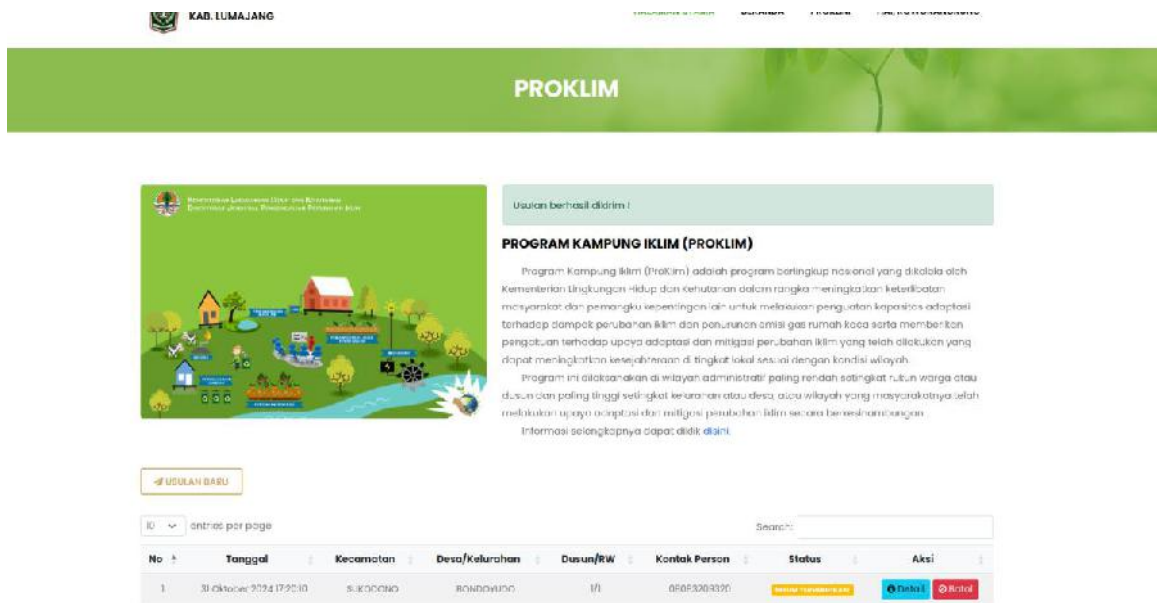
KAB. LUMAJANG

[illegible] BERANDA PROKLIM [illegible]

PROKLIM

Usulan berhasil dikirim !

PROGRAM KAMPUNG IKLIM (PROKLIM)

Program Kampung Iklim (ProKlim) adalah program berlingkup nasional yang dikelola oleh Kementerian Lingkungan Hidup dan Kehutanan dalam rangka meningkatkan keterlibatan masyarakat dan pemangku kepentingan lain untuk melakukan penguatan kapasitas adaptasi terhadap dampak perubahan iklim dan penurunan emisi gas rumah kaca serta memberikan pengakuan terhadap upaya adaptasi dan mitigasi perubahan iklim yang telah dilakukan yang dapat meningkatkan kesejahteraan di tingkat lokal sesuai dengan kondisi wilayah.

Program ini dilaksanakan di wilayah administratif paling rendah setingkat rukun warga atau dusun dan paling tinggi setingkat kelurahan atau desa, atau wilayah yang masyarakatnya telah melakukan upaya adaptasi dan mitigasi perubahan iklim secara berkesinambungan.

Informasi selengkapnya dapat diklik disini.

USULAN BARU

10 entries per page

Search:

| No | Tanggal | Kecamatan | Desa/Kelurahan | Dusun/RW | Kontak Person | Status | Aksi |
|---|---|---|---|---|---|---|---|
| 1 | 31 Oktober 2024 17:20:10 | SUKODONO | BONDOYUDO | 1/1 | 085853203320 | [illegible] | Detail Batal |